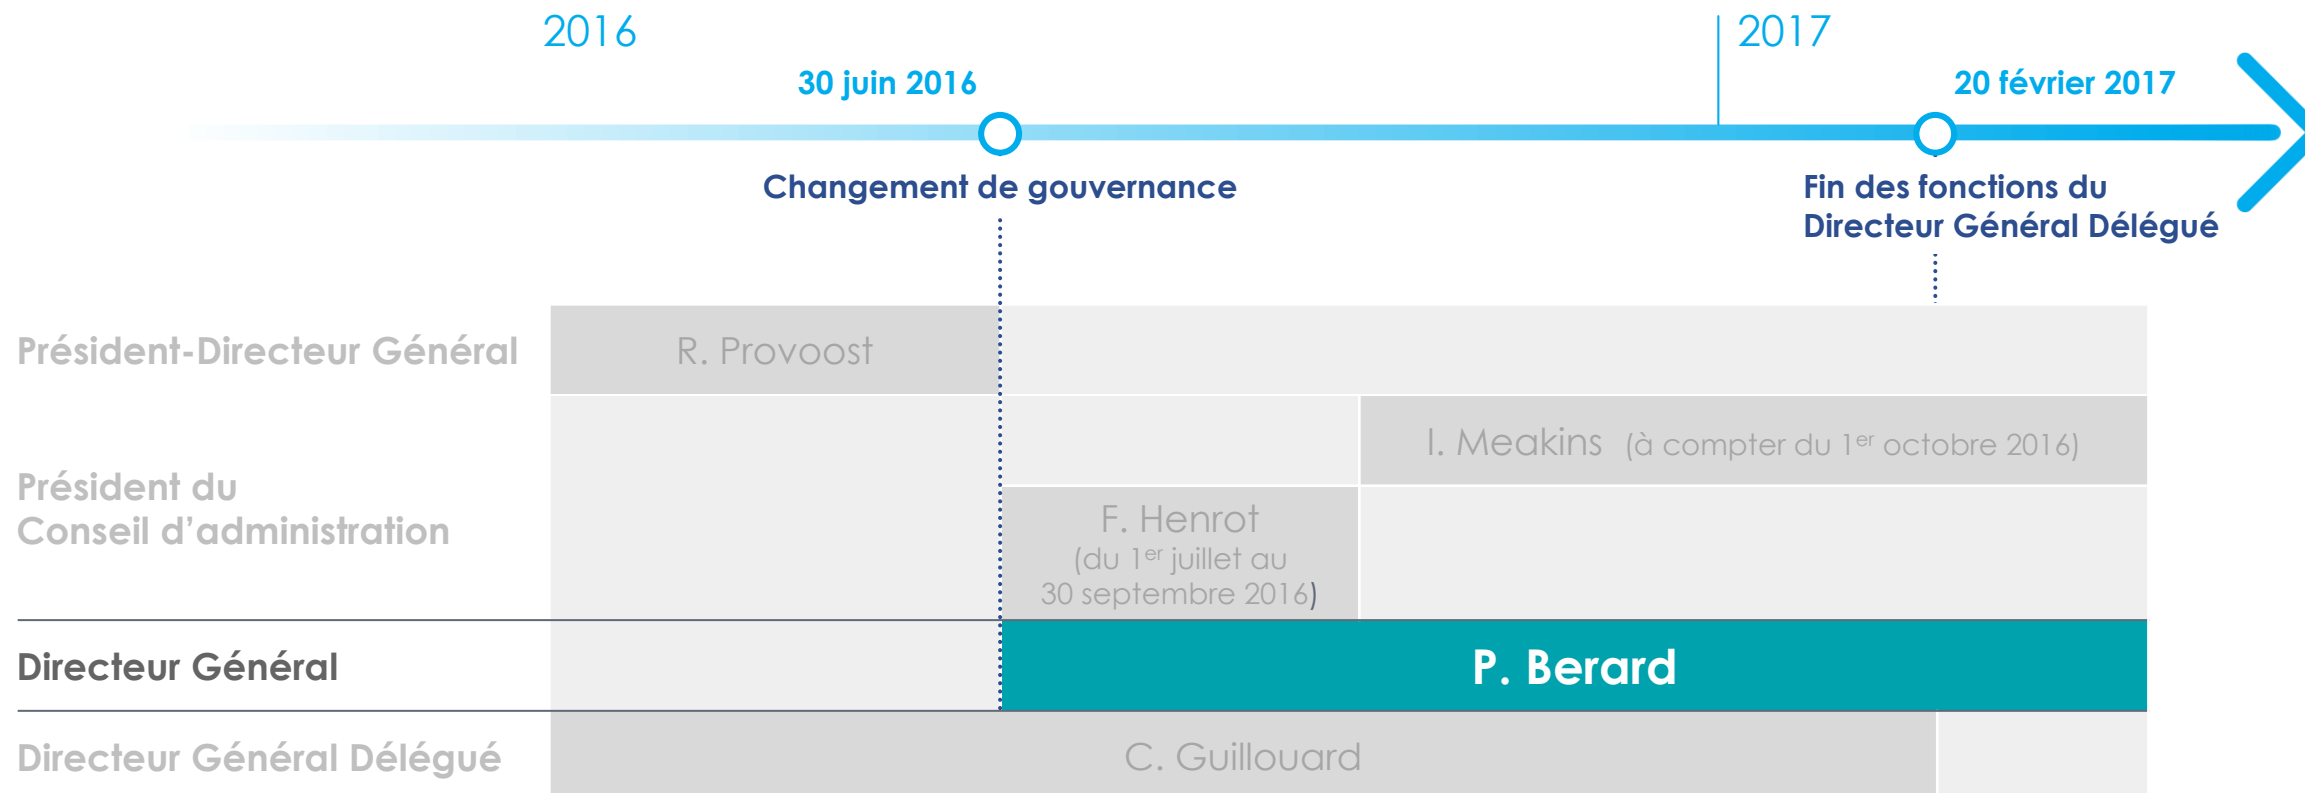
2016

2017

30 juin 2016

20 février 2017

Changement de gouvernance

Fin des fonctions du Directeur Général Délégué

Président-Directeur Général

R. Provoost

Président du Conseil d'administration

I. Meakins (à compter du $1^{er}$ octobre 2016)

F. Henrot (du $1^{er}$ juillet au 30 septembre 2016)

Directeur Général

P. Berard

Directeur Général Délégué

C. Guillouard